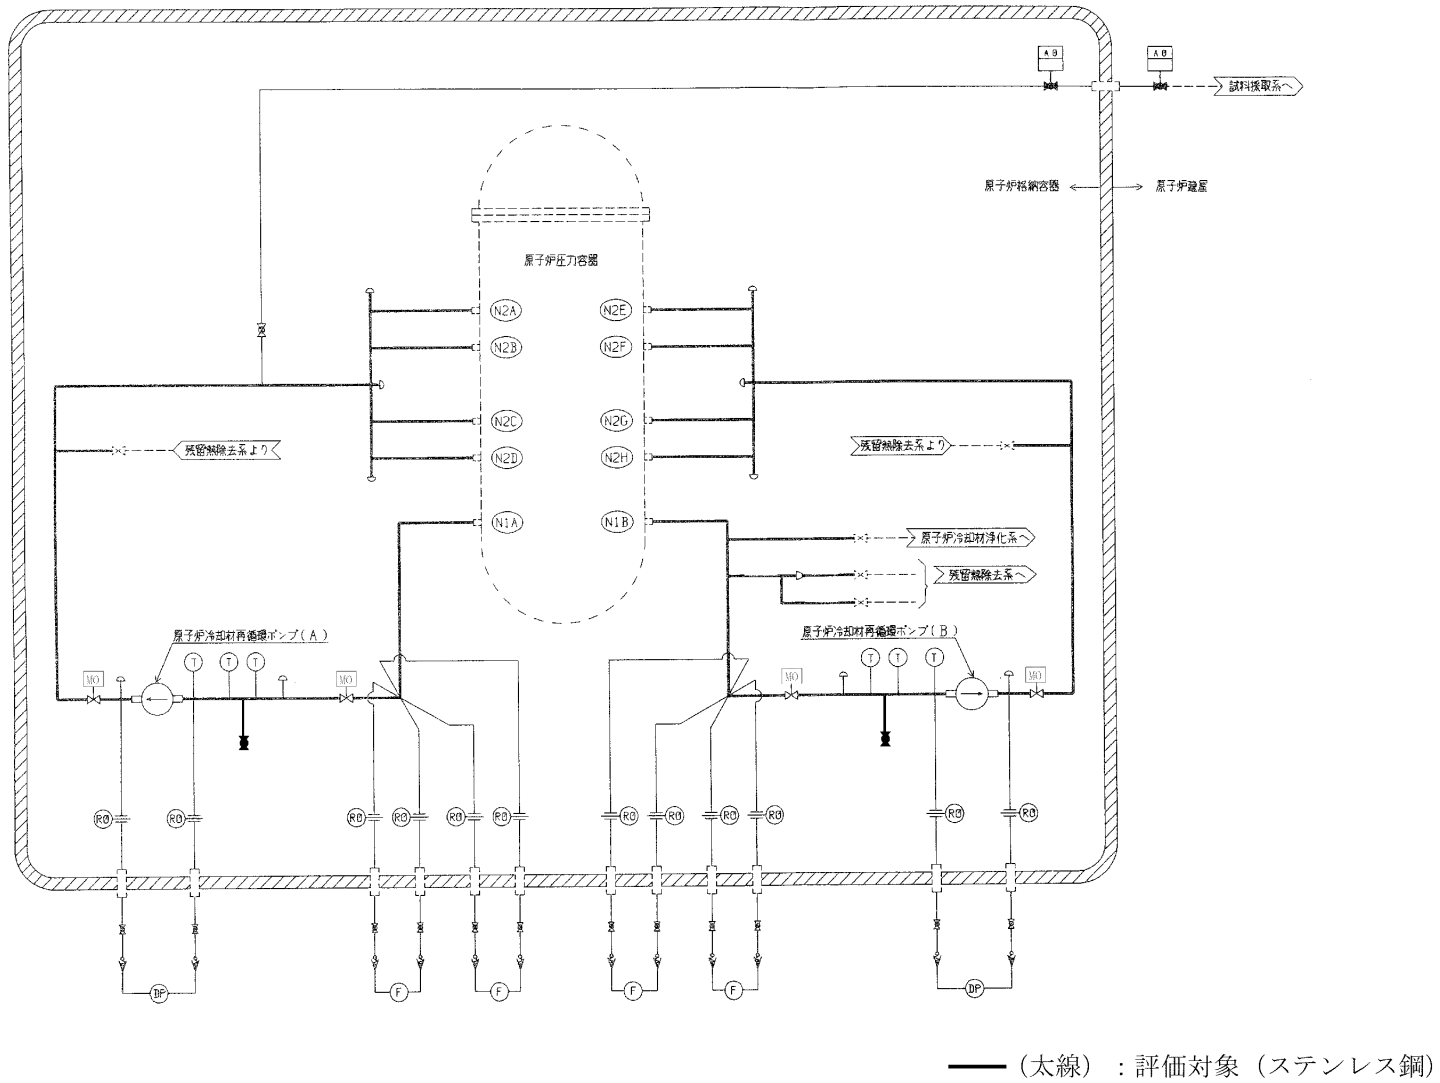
AO
AO
試料採取系へ
原子炉格納容器
原子炉建屋
原子炉圧力容器
N2A
N2B
N2C
N2D
N1A
N2E
N2F
N2G
N2H
N1B
残留熱除去系より
残留熱除去系より
原子炉冷却材浄化系へ
残留熱除去系へ
原子炉冷却材再循環ポンプ（A）
原子炉冷却材再循環ポンプ（B）
MO
T
T
T
MO
MO
T
T
T
MO
RO
RO
RO
RO
RO
RO
RO
RO
RO
RO
RO
RO
DP
F
F
F
F
DP
（太線）：評価対象（ステンレス鋼）